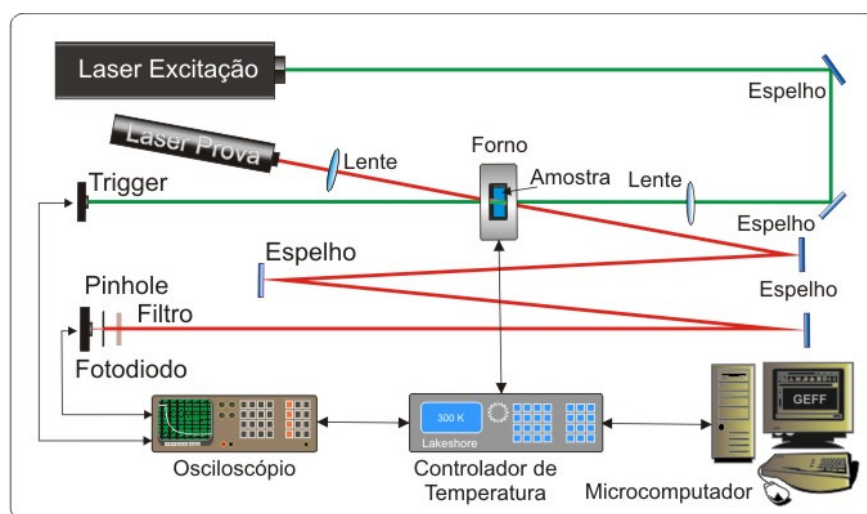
Laser Excitação

Espelho

Laser Prova

Lente

Forno

Amostra

Lente

Trigger

Espelho

Espelho

Pinhole

Espelho

Filtro

Fotodiodo

300 K

Lakeshore

GEFF

Osciloscópio

Controlador de Temperatura

Microcomputador